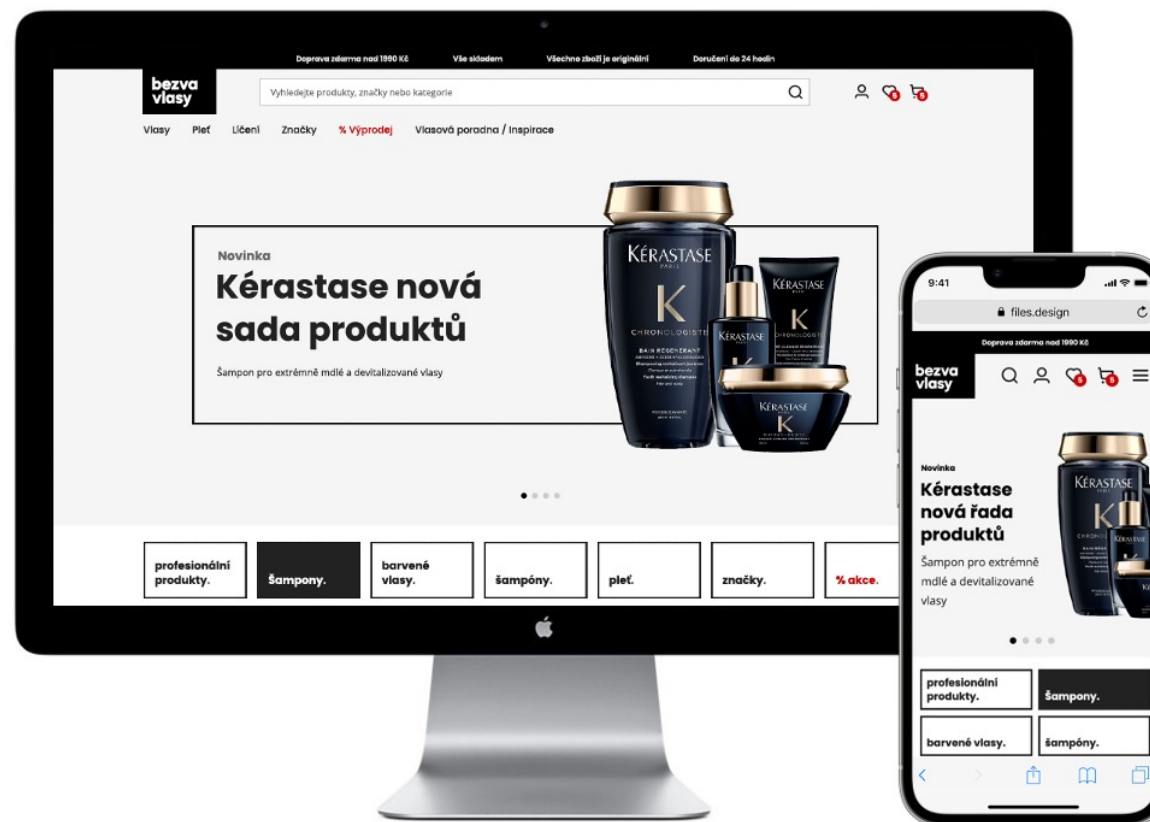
Doprava zdarma nad 1990 Kč Vše skladem Všechno zboží je originální Doručení do 24 hodin

bezva vlasy

Vyhledejte produkty, značky nebo kategorie

Vlasy Pleť Líčení Značky % Výprodej Vlasová poradna / Inspirace

Novinka

Kérastase nová sada produktů

Šampon pro extrémně mdlé a devitalizované vlasy

KÉRASTASE PARIS CHRONOLOGISTE BAIN RÉGÉNÉRANT

KÉRASTASE

KÉRASTASE

KÉRASTASE

profesionální produkty. Šampony. barvené vlasy. šampóny. pleť. značky. % akce.

9:41

files.design

Doprava zdarma nad 1990 Kč

bezva vlasy

Novinka

Kérastase nová řada produktů

Šampon pro extrémně mdlé a devitalizované vlasy

KÉRASTASE

profesionální produkty. Šampony.

barvené vlasy. šampóny.